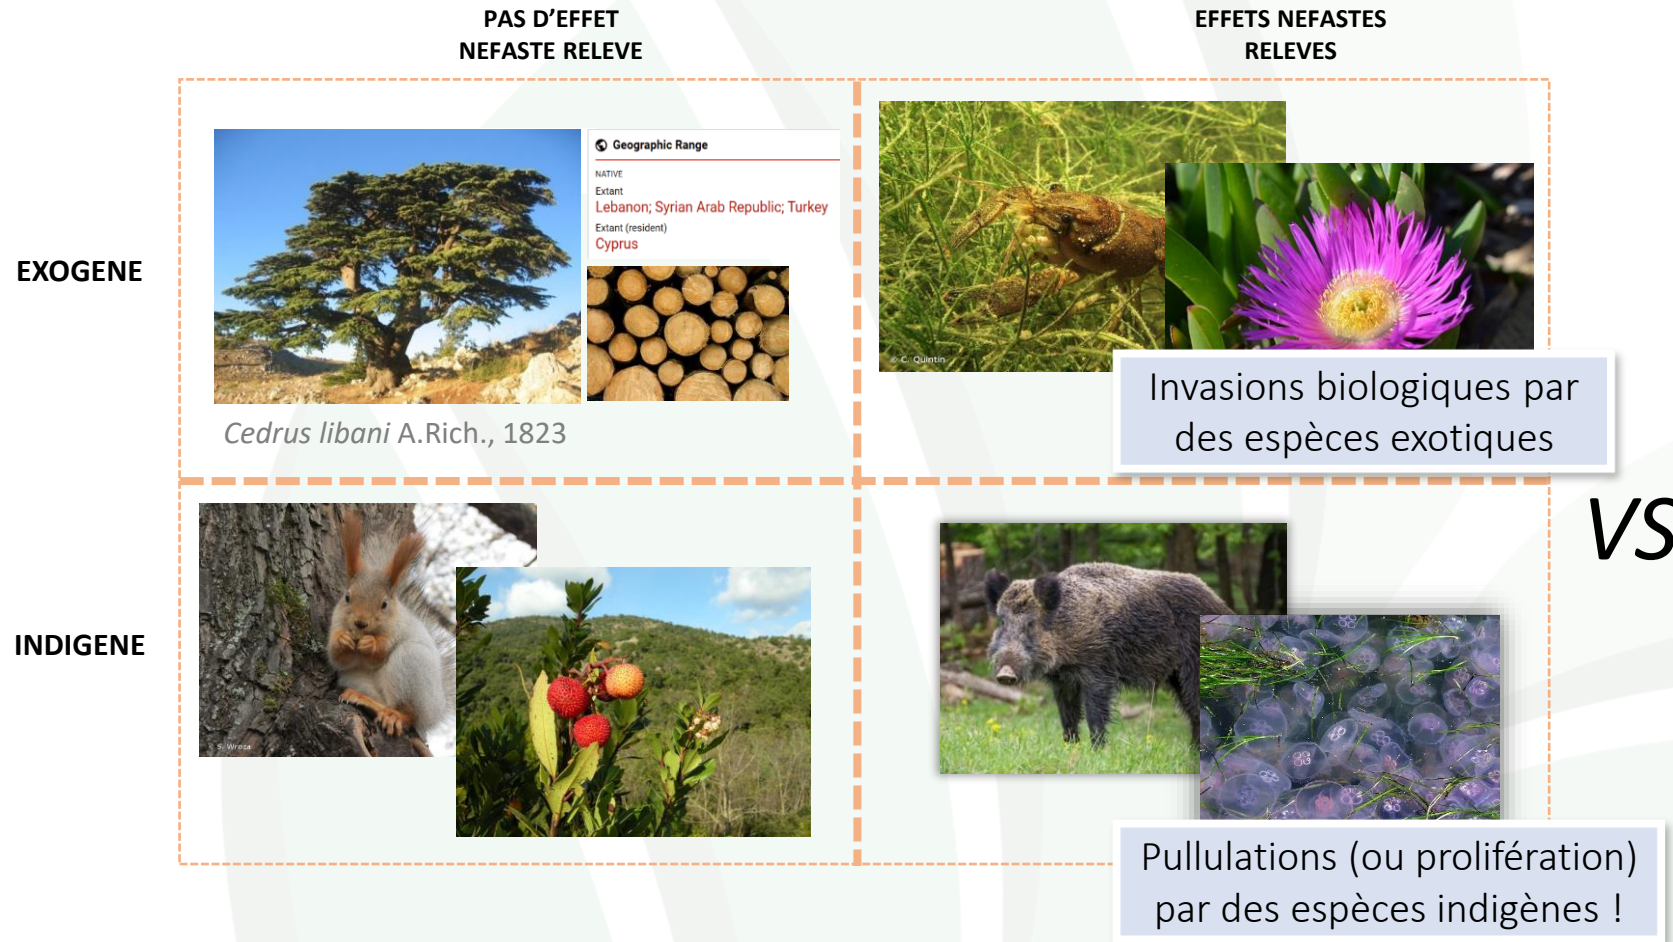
PAS D'EFFET NEFASTE RELEVE

EFFETS NEFASTES RELEVES

EXOGENE

Geographic Range

NATIVE

Extant

Lebanon; Syrian Arab Republic; Turkey

Extant (resident)

Cyprus

Cedrus libani A.Rich., 1823

© C. Quintin

Invasions biologiques par des espèces exotiques

VS

INDIGENE

S. Wroza

Pullulations (ou prolifération) par des espèces indigènes !